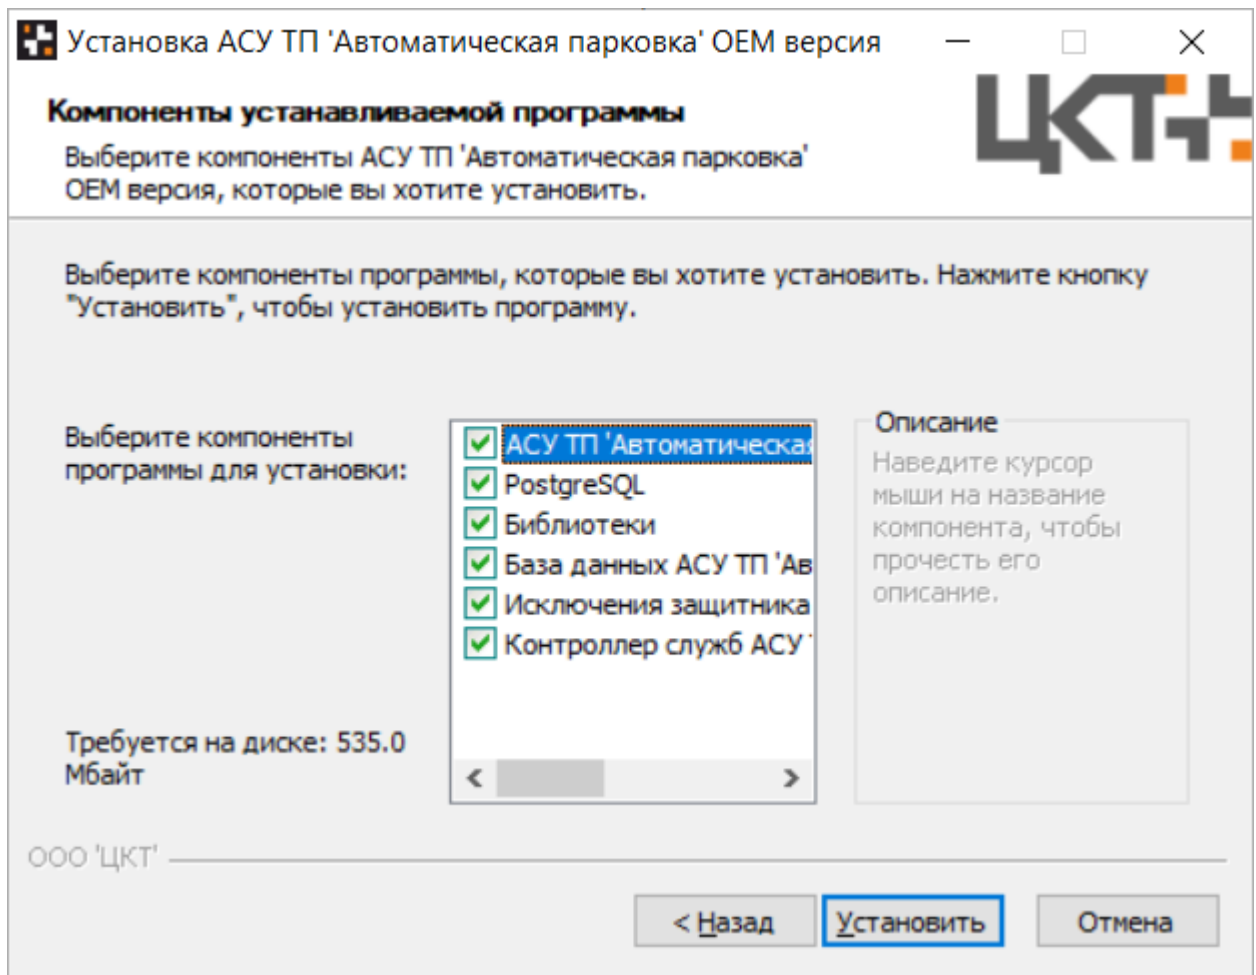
Установка АСУ ТП 'Автоматическая парковка' OEM версия

Компоненты устанавливаемой программы

Выберите компоненты АСУ ТП 'Автоматическая парковка' OEM версия, которые вы хотите установить.

ЦКТ

Выберите компоненты программы, которые вы хотите установить. Нажмите кнопку "Установить", чтобы установить программу.

Выберите компоненты программы для установки:

АСУ ТП 'Автоматическая
PostgreSQL
Библиотеки
База данных АСУ ТП 'Ав
Исключения защитника
Контроллер служб АСУ

Описание
Наведите курсор мыши на название компонента, чтобы прочесть его описание.

Требуется на диске: 535.0 Мбайт

ООО 'ЦКТ'

< Назад
Установить
Отмена